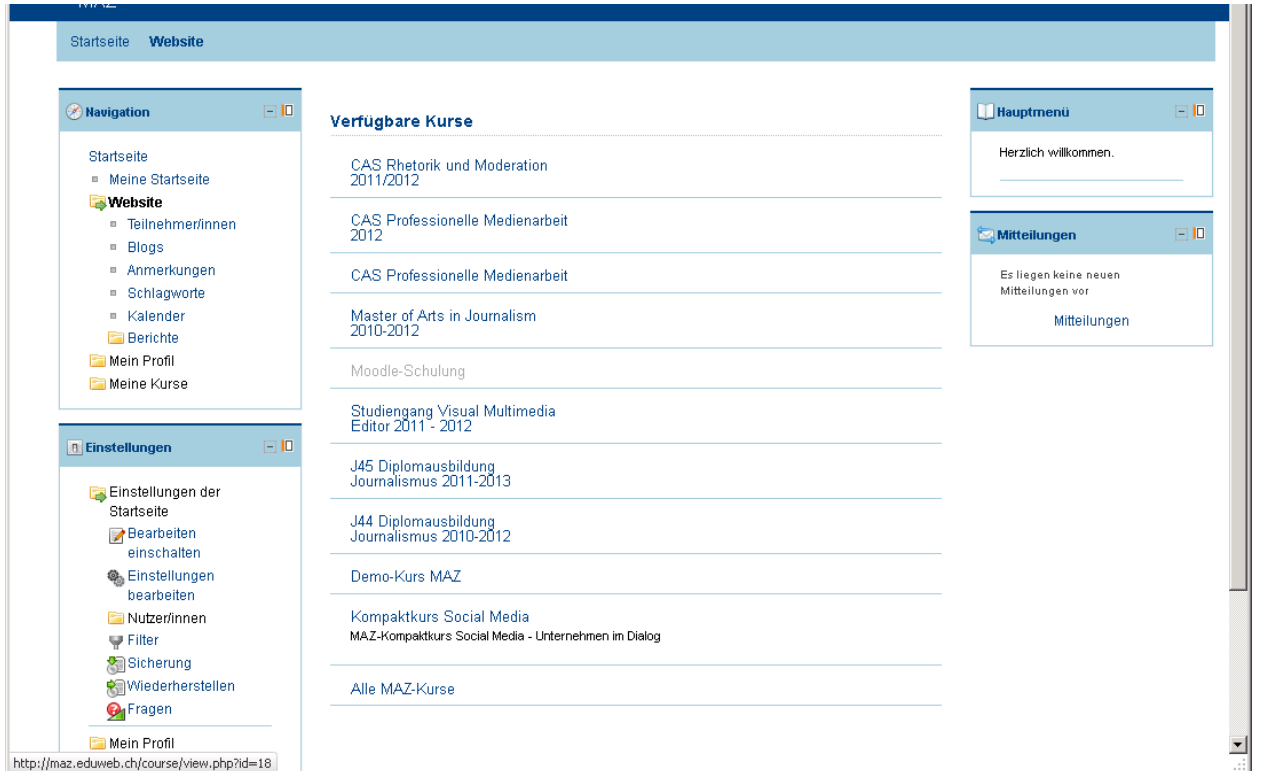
MAZ

Startseite Website

Navigation

Startseite
Meine Startseite
Website
Teilnehmer/innen
Blogs
Anmerkungen
Schlagworte
Kalender
Berichte
Mein Profil
Meine Kurse

Einstellungen

Einstellungen der Startseite
Bearbeiten einschalten
Einstellungen bearbeiten
Nutzer/innen
Filter
Sicherung
Wiederherstellen
Fragen
Mein Profil

http://maz.eduweb.ch/course/view.php?id=18

Verfügbare Kurse

CAS Rhetorik und Moderation 2011/2012

CAS Professionelle Medienarbeit 2012

CAS Professionelle Medienarbeit

Master of Arts in Journalism 2010-2012

Moodle-Schulung

Studiengang Visual Multimedia Editor 2011 - 2012

J45 Diplomausbildung Journalismus 2011-2013

J44 Diplomausbildung Journalismus 2010-2012

Demo-Kurs MAZ

Kompaktkurs Social Media
MAZ-Kompaktkurs Social Media - Unternehmen im Dialog

Alle MAZ-Kurse

Hauptmenü

Herzlich willkommen.

Mitteilungen

Es liegen keine neuen Mitteilungen vor

Mitteilungen